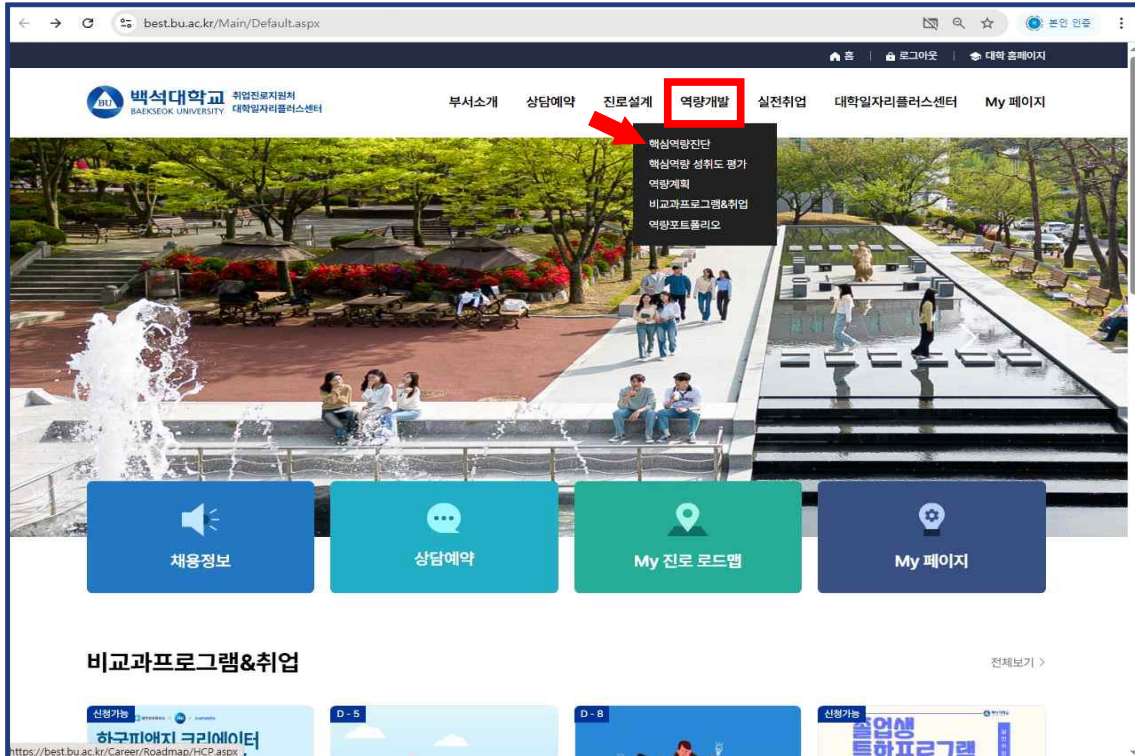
best.bu.ac.kr/Main/Default.aspx

본인 인증

홈 | 로그아웃 | 대학 홈페이지

백석대학교 BAEKSEOK UNIVERSITY 취업진로지원처 대학일자리플러스센터

부서소개 상담예약 진로설계 역량개발 실전취업 대학일자리플러스센터 My 페이지

핵심역량진단
핵심역량 성취도 평가
역량계획
비교과프로그램&취업
역량포트폴리오

채용정보
상담예약
My 진로 로드맵
My 페이지

비교과프로그램&취업

전체보기 >

신청가능
한국피에지 크리에이터

D - 5

D - 8

신청가능
졸업생 특화프로그램

https://best.bu.ac.kr/Career/Roadmap/HCP.aspx